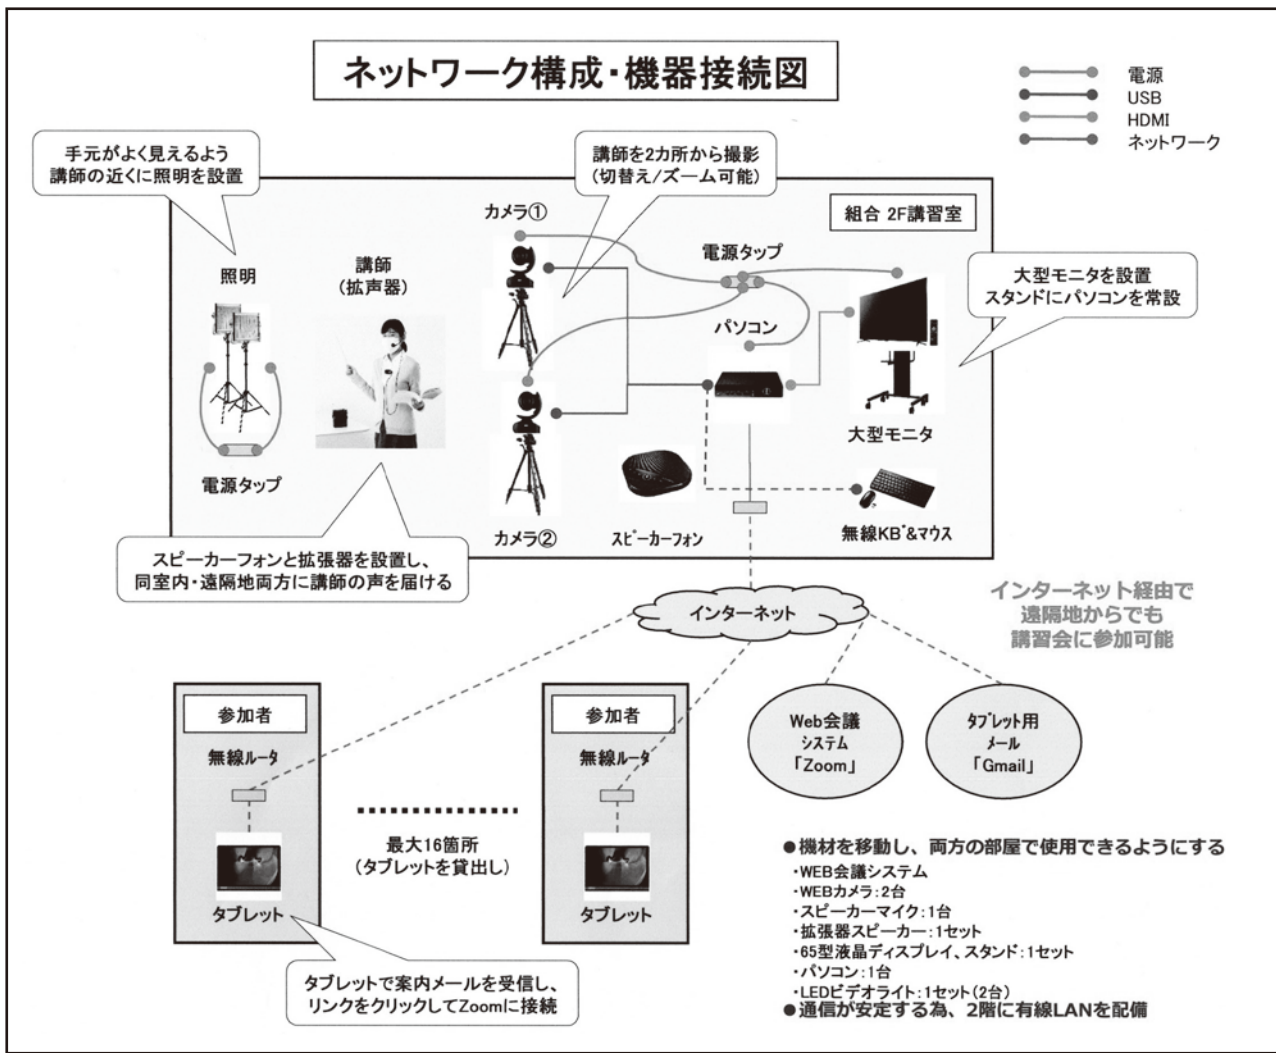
ネットワーク構成・機器接続図

電源
USB
HDMI
ネットワーク

手元がよく見えるよう
講師の近くに照明を設置

講師を2カ所から撮影
（切替え/ズーム可能）

組合 2F講習室

カメラ①

電源タップ

照明

講師
（拡声器）

大型モニタを設置
スタンドにパソコンを常設

パソコン

大型モニタ

電源タップ

カメラ②

スピーカーフォン

無線KB*&マウス

スピーカーフォンと拡張器を設置し、
同室内・遠隔地両方に講師の声を届ける

インターネット

インターネット経由で
遠隔地からでも
講習会に参加可能

参加者
無線ルータ
タブレット

最大16箇所
（タブレットを貸出し）

参加者
無線ルータ
タブレット

Web会議
システム
「Zoom」

タブレット用
メール
「Gmail」

●機材を移動し、両方の部屋で使用できるようにする
・WEB会議システム
・WEBカメラ：2台
・スピーカーマイク：1台
・拡張器スピーカー：1セット
・65型液晶ディスプレイ、スタンド：1セット
・パソコン：1台
・LEDビデオライト：1セット（2台）
●通信が安定する為、2階に有線LANを配備

タブレットで案内メールを受信し、
リンクをクリックしてZoomに接続